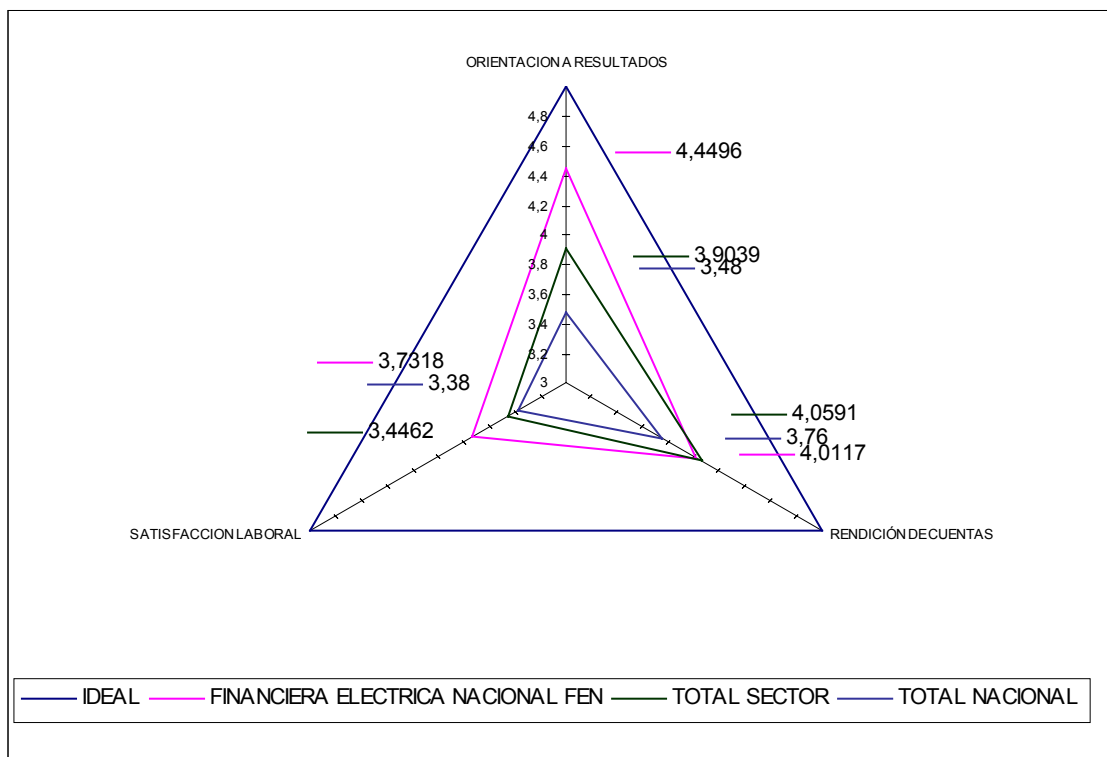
ORIENTACION A RESULTADOS

4,8
4,6
4,4
4,2
4
3,8
3,6
3,4
3,2
3

4,4496

3,9039
3,48

3,7318
3,38

3,4462

4,0591
3,76
4,0117

SATISFACCION LABORAL

RENDICIÓN DE CUENTAS

IDEAL
FINANCIERA ELECTRICA NACIONAL FEN
TOTAL SECTOR
TOTAL NACIONAL